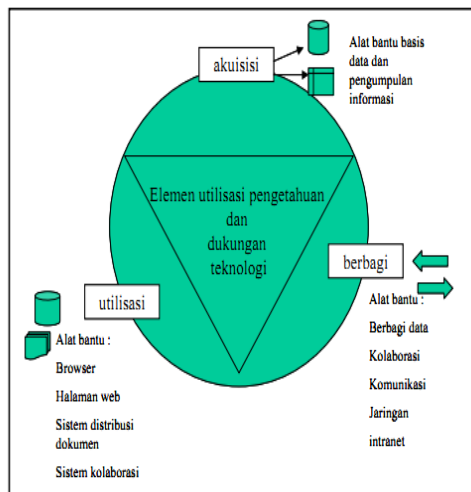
akuisisi

Alat bantu basis data dan pengumpulan informasi

Elemen utilisasi pengetahuan dan dukungan teknologi

berbagi

Alat bantu :

Berbagi data

Kolaborasi

Komunikasi

Jaringan

intranet

utilisasi

Alat bantu :

Browser

Halaman web

Sistem distribusi dokumen

Sistem kolaborasi